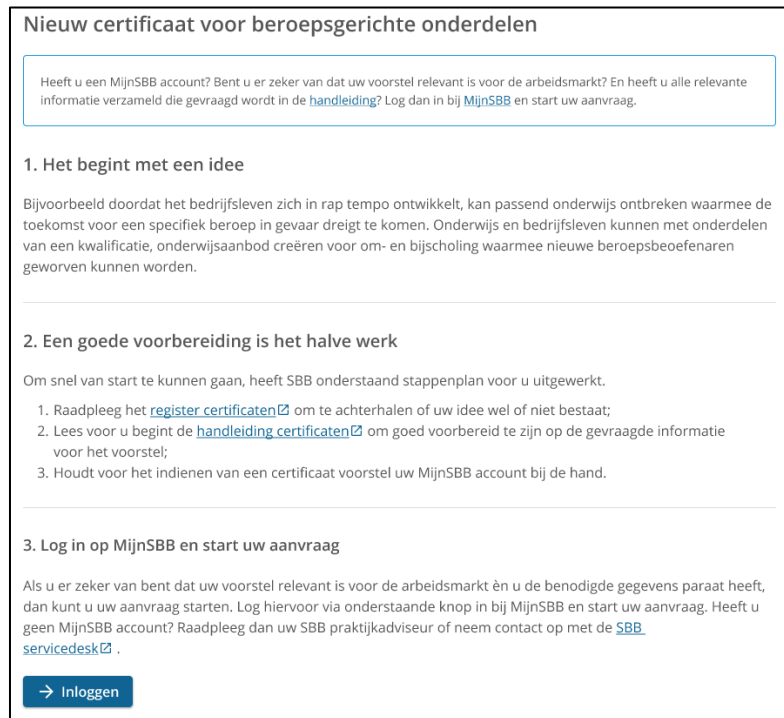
Nieuw certificaat voor beroepsgerichte onderdelen

Heeft u een MijnSBB account? Bent u er zeker van dat uw voorstel relevant is voor de arbeidsmarkt? En heeft u alle relevante informatie verzameld die gevraagd wordt in de handleiding? Log dan in bij MijnSBB en start uw aanvraag.

1. Het begint met een idee

Bijvoorbeeld doordat het bedrijfsleven zich in rap tempo ontwikkelt, kan passend onderwijs ontbreken waarmee de toekomst voor een specifiek beroep in gevaar dreigt te komen. Onderwijs en bedrijfsleven kunnen met onderdelen van een kwalificatie, onderwijsaanbod creëren voor om- en bijscholing waarmee nieuwe beroepsbeoefenaren geworven kunnen worden.

2. Een goede voorbereiding is het halve werk

Om snel van start te kunnen gaan, heeft SBB onderstaand stappenplan voor u uitgewerkt.

1. Raadpleeg het register certificaten om te achterhalen of uw idee wel of niet bestaat;
2. Lees voor u begint de handleiding certificaten om goed voorbereid te zijn op de gevraagde informatie voor het voorstel;
3. Houdt voor het indienen van een certificaat voorstel uw MijnSBB account bij de hand.

3. Log in op MijnSBB en start uw aanvraag

Als u er zeker van bent dat uw voorstel relevant is voor de arbeidsmarkt èn u de benodigde gegevens paraat heeft, dan kunt u uw aanvraag starten. Log hiervoor via onderstaande knop in bij MijnSBB en start uw aanvraag. Heeft u geen MijnSBB account? Raadpleeg dan uw SBB praktijkadviseur of neem contact op met de SBB servicedesk .

→ Inloggen